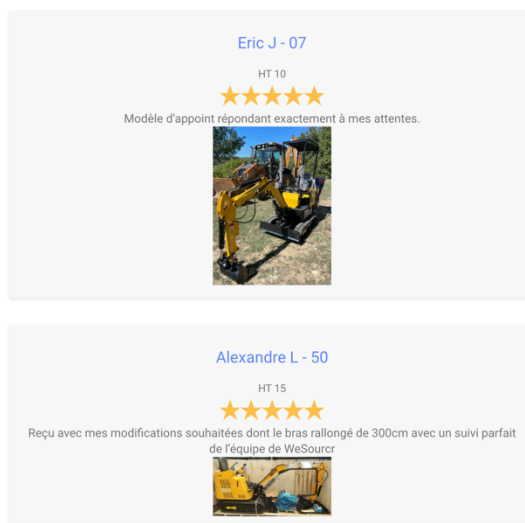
Eric J - 07

HT 10

Modèle d'appoint répondant exactement à mes attentes.

Alexandre L - 50

HT 15

Reçu avec mes modifications souhaitées dont le bras rallongé de 300cm avec un suivi parfait de l'équipe de WeSourcr